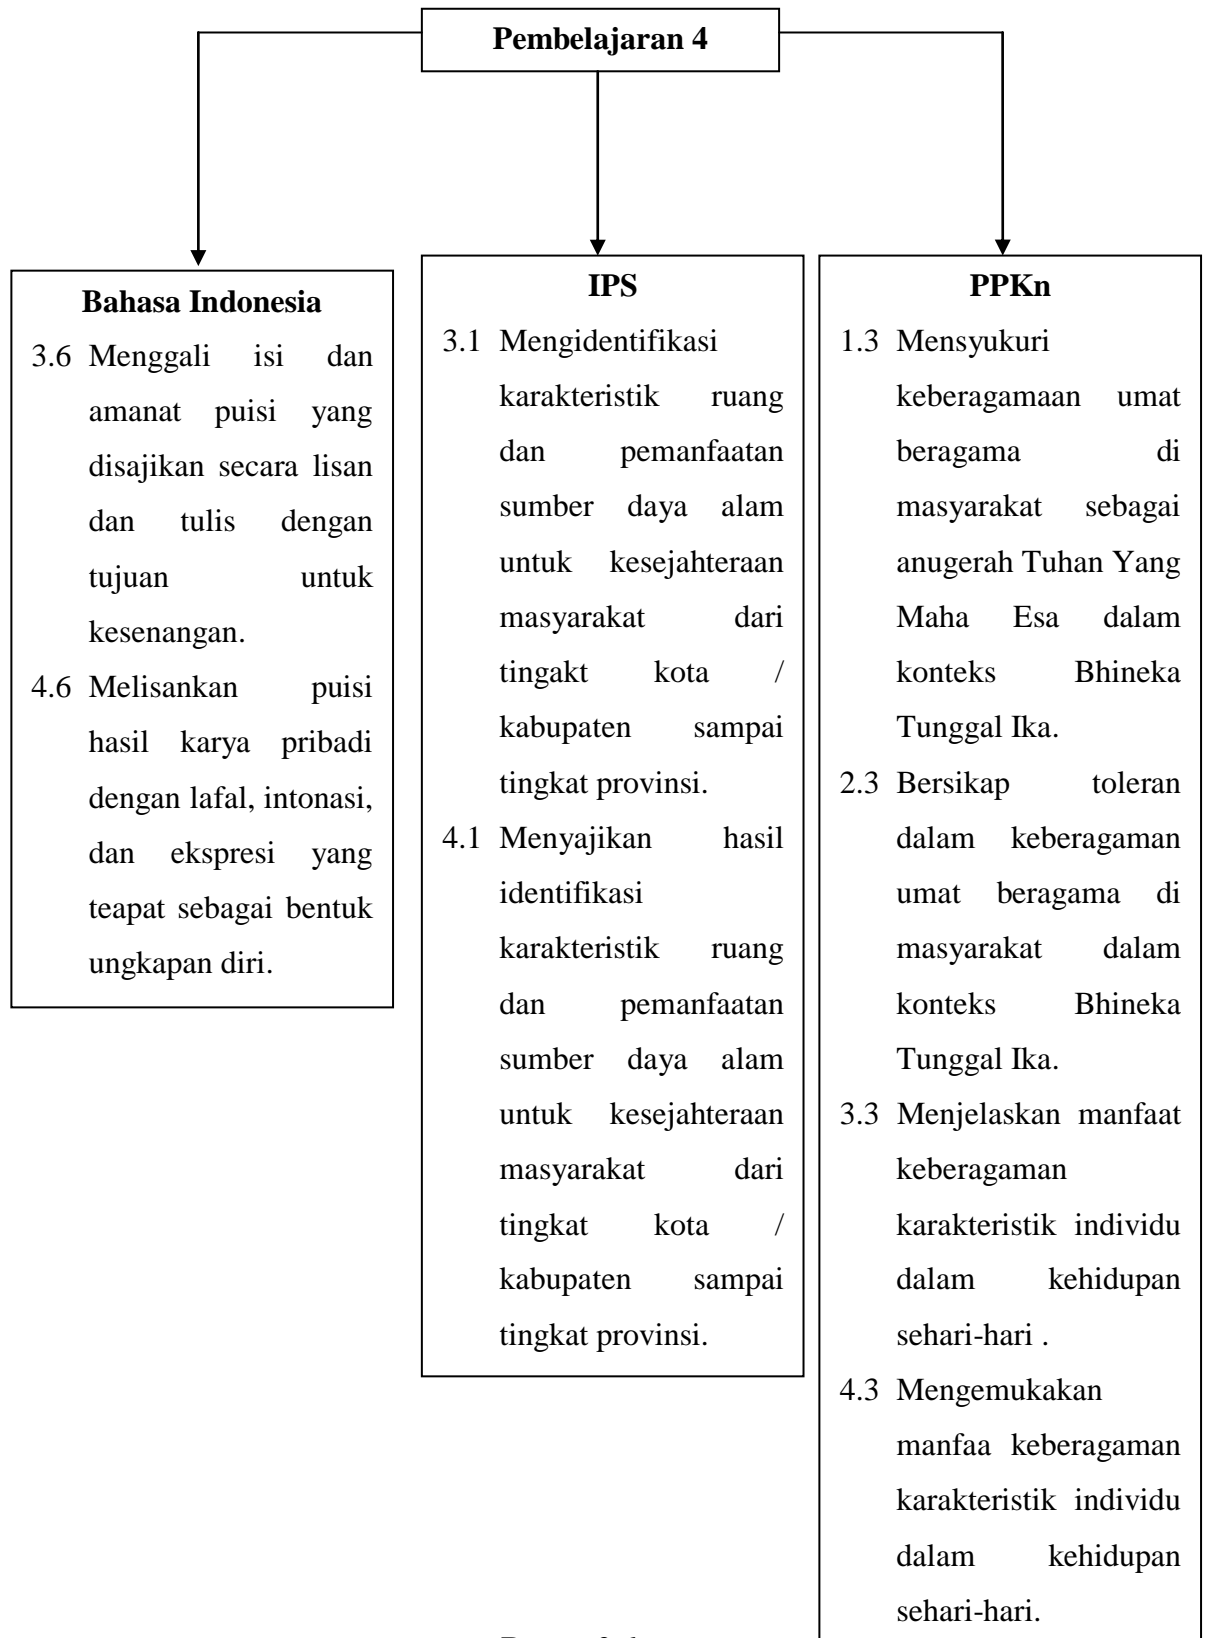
Pembelajaran 4

Bahasa Indonesia

3.6 Menggali isi dan amanat puisi yang disajikan secara lisan dan tulis dengan tujuan untuk kesenangan.

4.6 Melisankan puisi hasil karya pribadi dengan lafal, intonasi, dan ekspresi yang teapat sebagai bentuk ungkapan diri.

IPS

3.1 Mengidentifikasi karakteristik ruang dan pemanfaatan sumber daya alam untuk kesejahteraan masyarakat dari tingakt kota / kabupaten sampai tingkat provinsi.

4.1 Menyajikan hasil identifikasi karakteristik ruang dan pemanfaatan sumber daya alam untuk kesejahteraan masyarakat dari tingkat kota / kabupaten sampai tingkat provinsi.

PPKn

1.3 Mensyukuri keberagamaan umat beragama di masyarakat sebagai anugerah Tuhan Yang Maha Esa dalam konteks Bhineka Tunggal Ika.

2.3 Bersikap toleran dalam keberagaman umat beragama di masyarakat dalam konteks Bhineka Tunggal Ika.

3.3 Menjelaskan manfaat keberagaman karakteristik individu dalam kehidupan sehari-hari .

4.3 Mengemukakan manfaa keberagaman karakteristik individu dalam kehidupan sehari-hari.

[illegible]